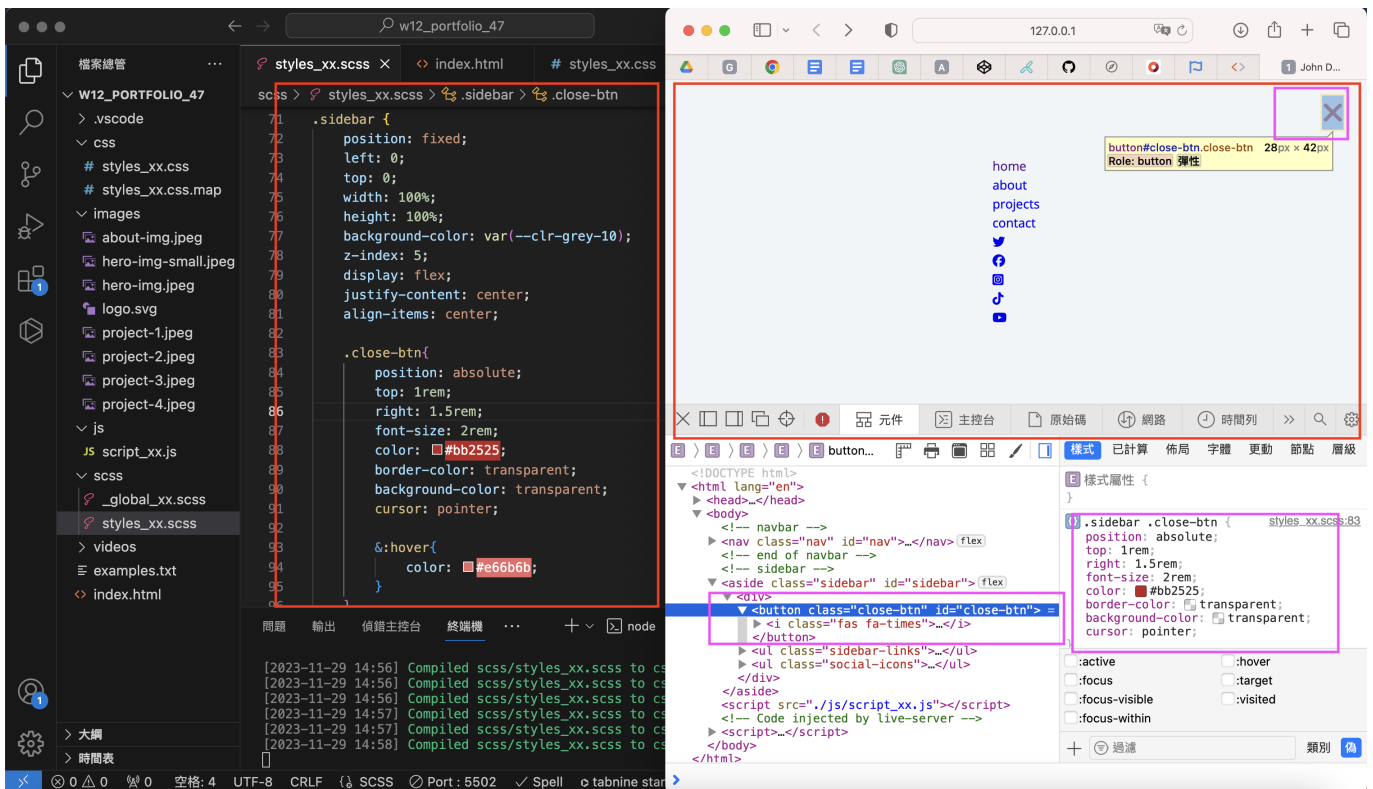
w12_portfolio_47

檔案總管 ...
W12_PORTFOLIO_47
> .vscode
css
# styles_xx.css
# styles_xx.css.map
images
about-img.jpeg
hero-img-small.jpeg
hero-img.jpeg
logo.svg
project-1.jpeg
project-2.jpeg
project-3.jpeg
project-4.jpeg
js
JS script_xx.js
scss
_global_xx.scss
styles_xx.scss
> videos
examples.txt
index.html
> 大綱
> 時間表

styles_xx.scss × | index.html | # styles_xx.css

scss > styles_xx.scss > .sidebar > .close-btn

71 .sidebar {
72 position: fixed;
73 left: 0;
74 top: 0;
75 width: 100%;
76 height: 100%;
77 background-color: var(--clr-grey-10);
78 z-index: 5;
79 display: flex;
80 justify-content: center;
81 align-items: center;
82
83 .close-btn{
84 position: absolute;
85 top: 1rem;
86 right: 1.5rem;
87 font-size: 2rem;
88 color: #bb2525;
89 border-color: transparent;
90 background-color: transparent;
91 cursor: pointer;
92
93 &:hover{
94 color: #e66b6b;
95 }

問題 輸出 偵錯主控台 終端機 ... + node

[2023-11-29 14:56] Compiled scss/styles_xx.scss to cs
[2023-11-29 14:56] Compiled scss/styles_xx.scss to cs
[2023-11-29 14:56] Compiled scss/styles_xx.scss to cs
[2023-11-29 14:57] Compiled scss/styles_xx.scss to cs
[2023-11-29 14:57] Compiled scss/styles_xx.scss to cs
[2023-11-29 14:57] Compiled scss/styles_xx.scss to cs
[2023-11-29 14:58] Compiled scss/styles_xx.scss to cs

⊗ 0 ⚠ 0 (ω) 0 空格: 4 UTF-8 CRLF {} SCSS ⊘ Port : 5502 ✓ Spell tabnine star

127.0.0.1
John D...

button#close-btn.close-btn 28px × 42px
Role: button 彈性

home
about
projects
contact

元件 主控台 原始碼 網路 時間列

E E E E button...

<!DOCTYPE html>
<html lang="en">
<head>…</head>
<body>
<!-- navbar -->
<nav class="nav" id="nav">…</nav> flex
<!-- end of navbar -->
<!-- sidebar -->
<aside class="sidebar" id="sidebar"> flex
<div>
<button class="close-btn" id="close-btn"> =
<i class="fas fa-times">…</i>
</button>
<ul class="sidebar-links">…</ul>
<ul class="social-icons">…</ul>
</div>
</aside>
<script src="./js/script_xx.js"></script>
<!-- Code injected by live-server -->
<script>…</script>
</body>
</html>

樣式 已計算 佈局 字體 更動 節點 層級
E 樣式屬性 {
}
.sidebar .close-btn { styles_xx.scss:83
position: absolute;
top: 1rem;
right: 1.5rem;
font-size: 2rem;
color: #bb2525;
border-color: transparent;
background-color: transparent;
cursor: pointer;

:active :hover
:focus :target
:focus-visible :visited
:focus-within

+ 過濾 類別